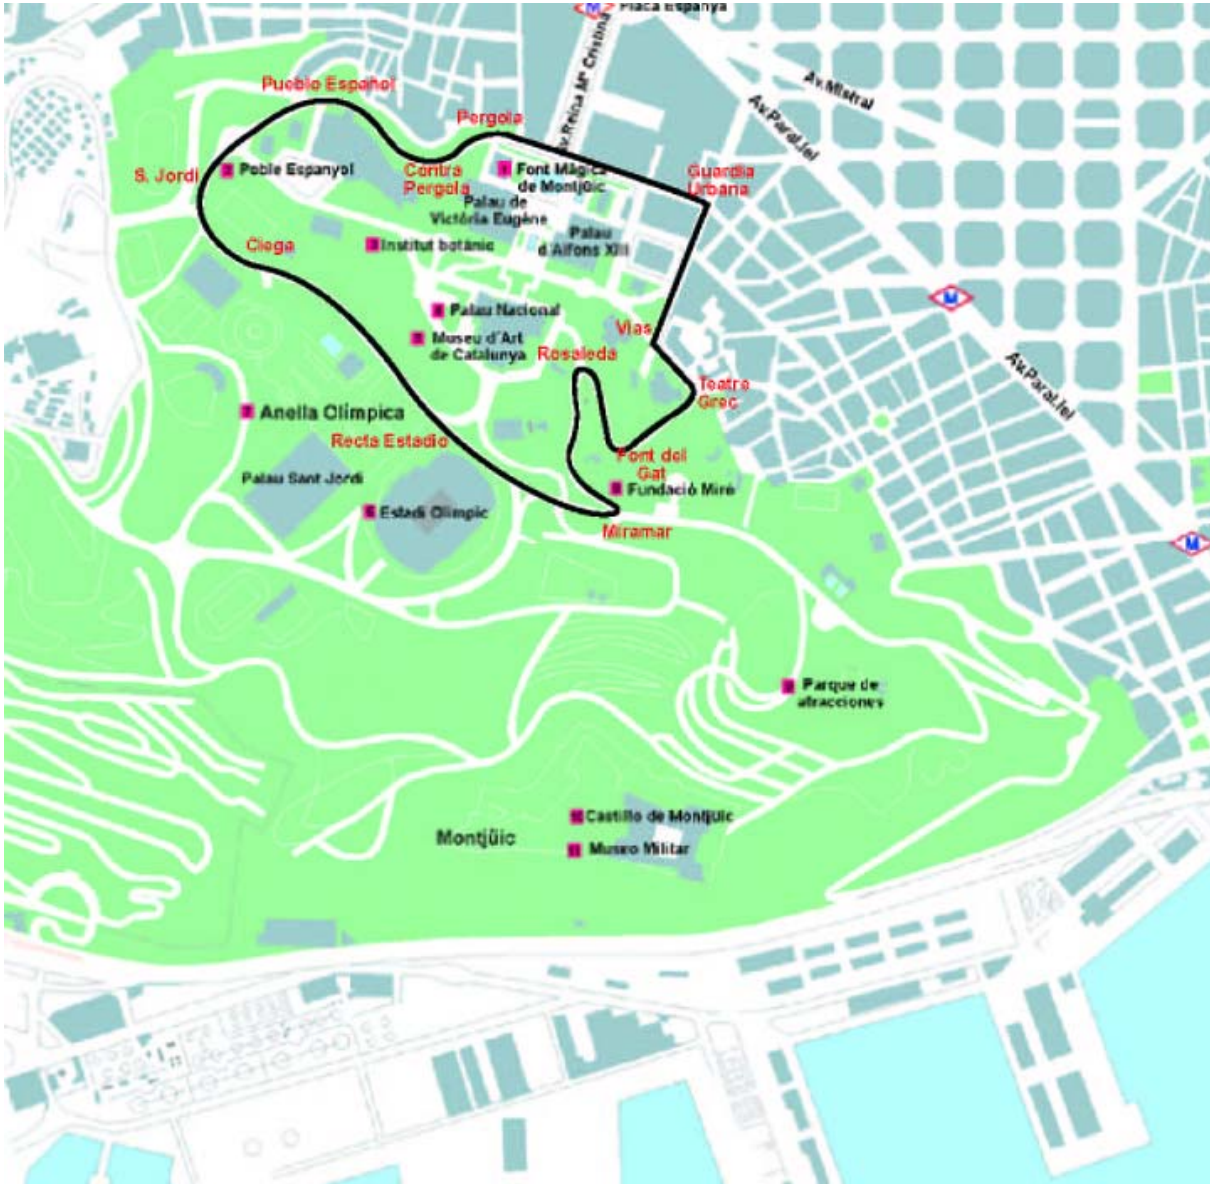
Plaça Espanya

Pueblo Español

Pergola

Av.Reina Mª Cristina

Av.Mistral

Av.Paral.lel

S. Jordi

Poble Espanyol

Contra Pergola

Font Màgica de Montjüic

Guardia Urbana

Palau de Victòria Eugène

Palau d'Alfons XIII

Ciega

Institut botànic

M

Palau Nacional

Vias

Museu d'Art de Catalunya

Rosaleda

Av.Paral.lel

Teatre Grec

Anella Olímpica

Recta Estadio

Font del Gat

Palau Sant Jordi

Fundació Miró

Estadi Olímpic

Miramar

M

Parque de atracciones

Castillo de Montjüic

Montjüic

Museo Militar